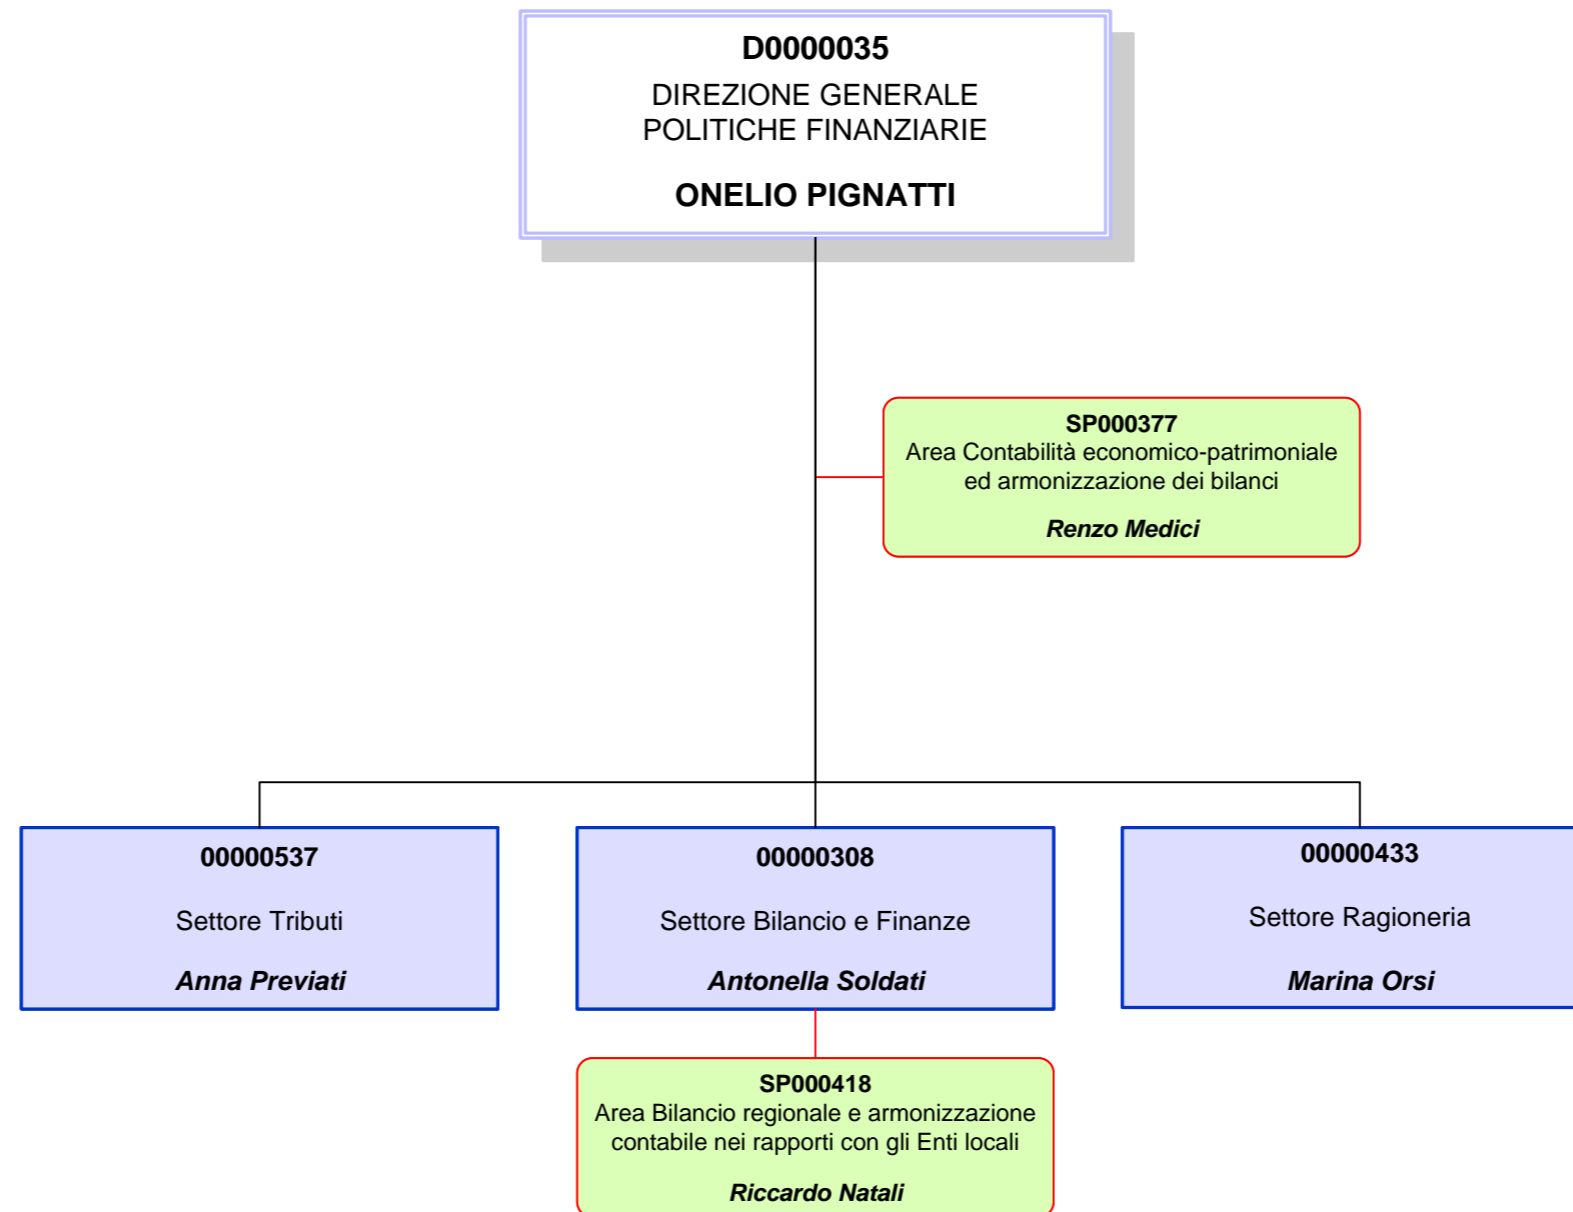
D0000035
DIREZIONE GENERALE
POLITICHE FINANZIARIE

ONELIO PIGNATTI

SP000377
Area Contabilità economico-patrimoniale ed armonizzazione dei bilanci

Renzo Medici

00000537

Settore Tributi

Anna Previati

00000308

Settore Bilancio e Finanze

Antonella Soldati

00000433

Settore Ragioneria

Marina Orsi

SP000418
Area Bilancio regionale e armonizzazione contabile nei rapporti con gli Enti locali

Riccardo Natali